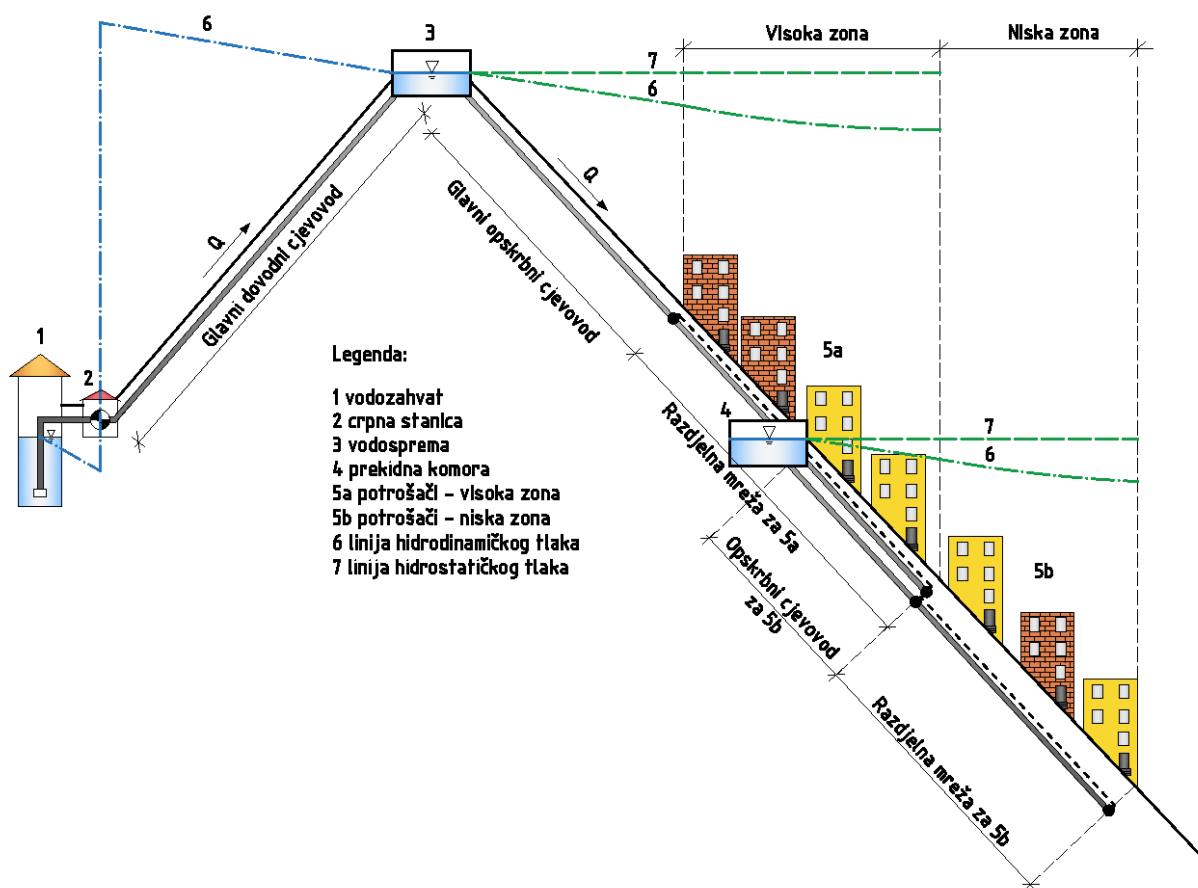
6

3

Visoka zona

Niska zona

7

6

Q

Q

Glavni dovodni cjevovod

Glavni opskrbni cjevovod

1

2

Legenda:

1 vodozahvat
2 crpna stanica
3 vodosprema
4 prekidna komora
5a potrošači – visoka zona
5b potrošači – niska zona
6 linija hidrodinamičkog tlaka
7 linija hidrostatičkog tlaka

5a

4

7

6

Razdjelna mreža za 5a

Opskrbni cjevovod za 5b

5b

Razdjelna mreža za 5b